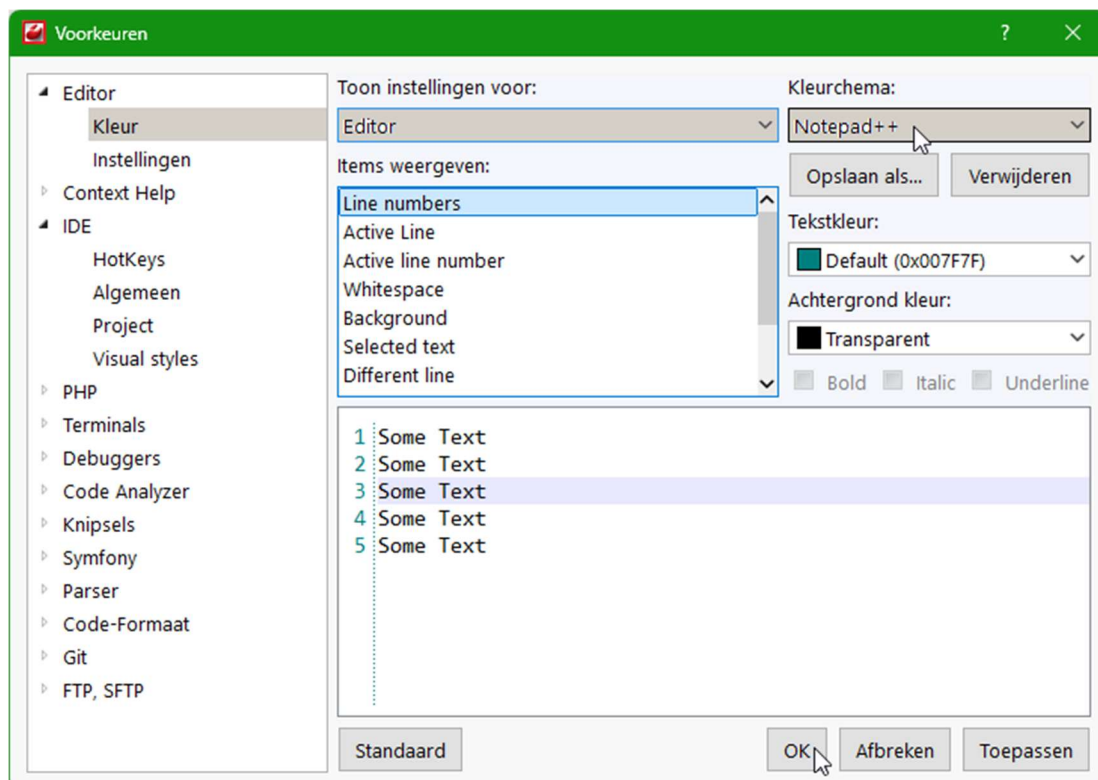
Voorkeuren ? ✕

Editor
Kleur
Instellingen
Context Help
IDE
HotKeys
Algemeen
Project
Visual styles
PHP
Terminals
Debuggers
Code Analyzer
Knipsels
Symfony
Parser
Code-Formaat
Git
FTP, SFTP

Toon instellingen voor:
Editor

Kleurchema:
Notepad++

Opslaan als...
Verwijderen

Items weergeven:
Line numbers
Active Line
Active line number
Whitespace
Background
Selected text
Different line

Tekstkleur:
Default (0x007F7F)

Achtergrond kleur:
Transparent

Bold
Italic
Underline

1 Some Text
2 Some Text
3 Some Text
4 Some Text
5 Some Text

Standaard
OK
Afbreken
Toepassen